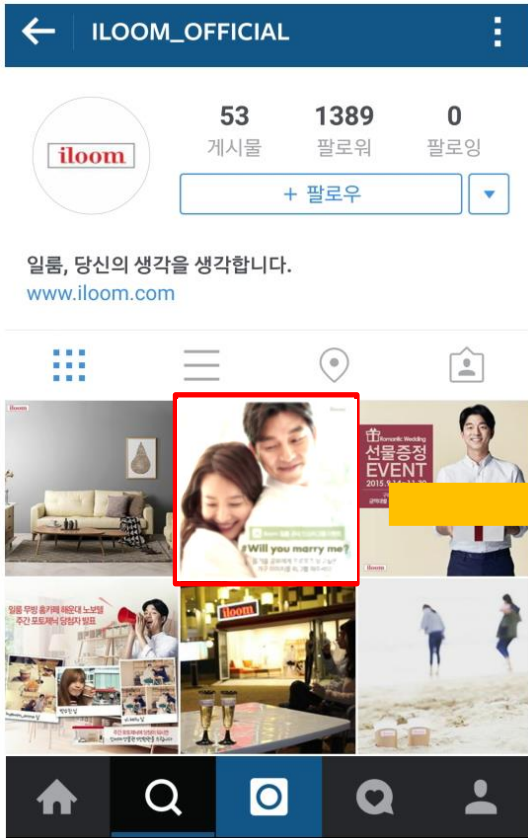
ILOOM_OFFICIAL

iloom

53 게시물
1389 팔로워
0 팔로잉

+ 팔로우

일룸, 당신의 생각을 생각합니다.
www.iloom.com

iloom

iloom

# Will you marry me?

Romantic Wedding
선물증정
EVENT
2015.

iloom

일룸 무빙 홈카페 헤운대 노보텔
주간 포토제너 당첨자 발표

iloom